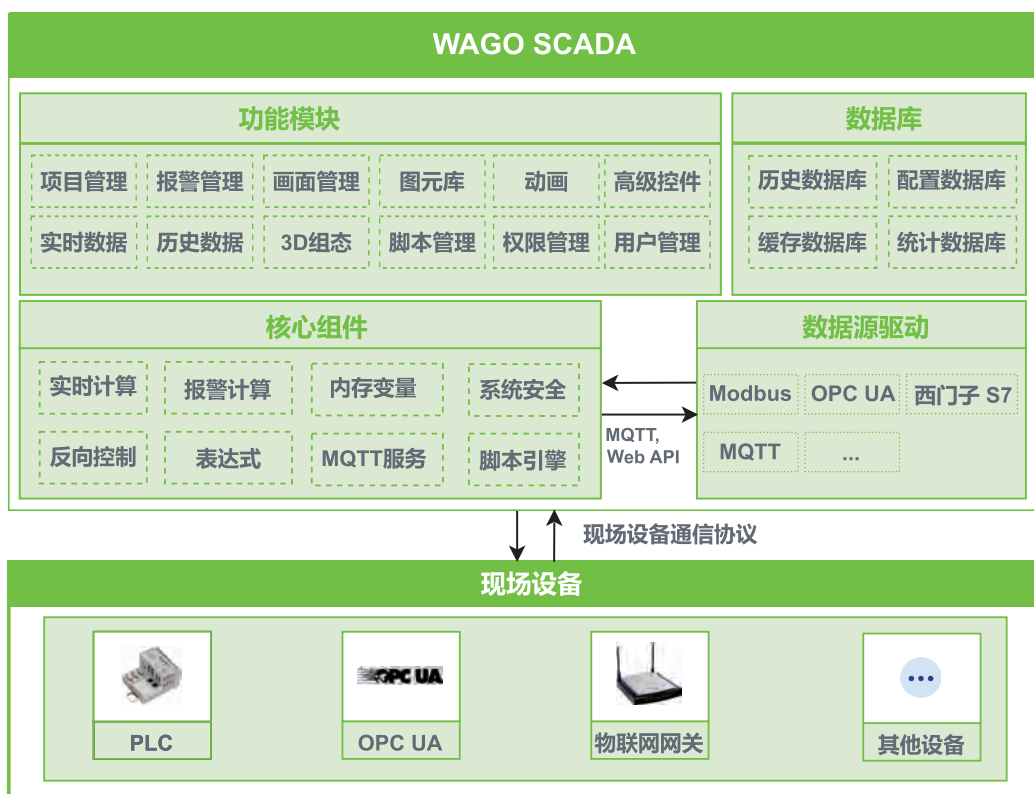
WAGO SCADA

功能模块

项目管理 报警管理 画面管理 图元库 动画 高级控件

实时数据 历史数据 3D组态 脚本管理 权限管理 用户管理

数据库

历史数据库 配置数据库

缓存数据库 统计数据库

核心组件

实时计算 报警计算 内存变量 系统安全

反向控制 表达式 MQTT服务 脚本引擎

MQTT, Web API

数据源驱动

Modbus OPC UA 西门子 S7

MQTT ...

现场设备通信协议

现场设备

OPC UA

PLC

OPC UA

物联网网关

其他设备